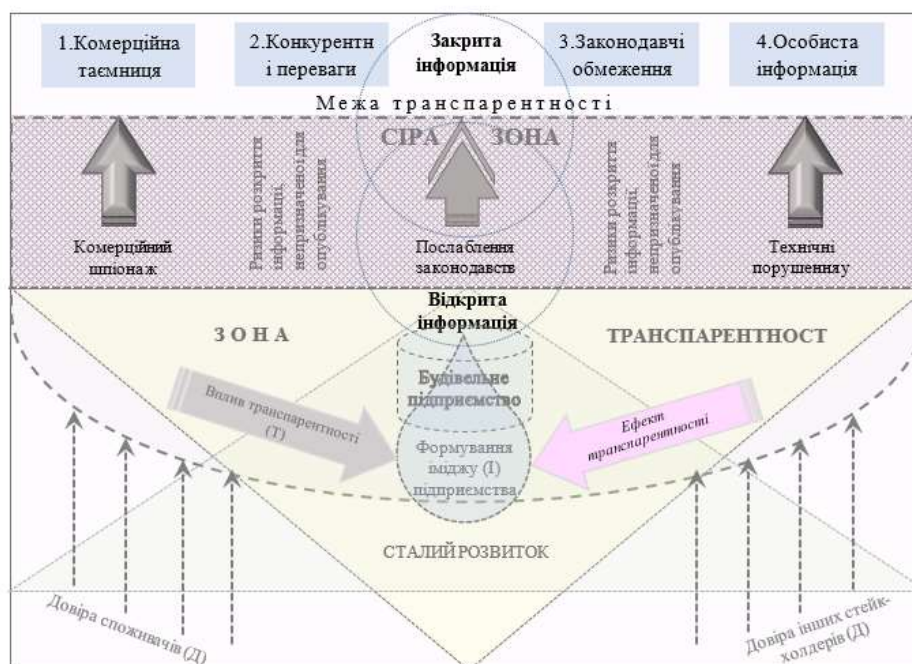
1.Комерційна таємниця

2.Конкурентні переваги

Закрита інформація

3.Законодавчі обмеження

4.Особиста інформація

Межа транспарентності

СІРА ЗОНА

Комерційний шпіонаж

Ризики розкриття інформації, непризначеної для опублікування

Послаблення законодавств

Ризики розкриття інформації, непризначеної для опублікування

Технічні порушенню

Відкрита інформація

ЗОНА

ТРАНСПАРЕНТНОСТ

Будівельне підприємство

Вплив транспарентності (Т)

Ефект транспарентності

Формування іміджу (І) підприємства

СТАЛИЙ РОЗВИТОК

Довіра споживачів (Д)

Довіра інших стейкхолдерів (Д)